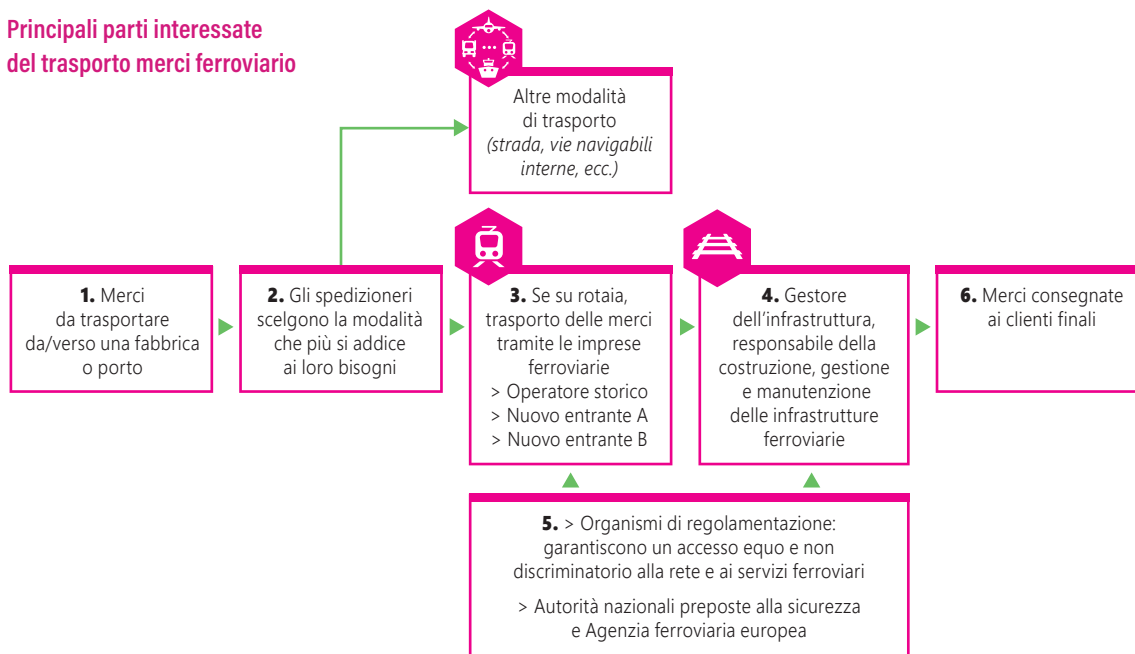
Principali parti interessate del trasporto merci ferroviario

Altre modalità di trasporto *(strada, vie navigabili interne, ecc.)*

**1.** Merci da trasportare da/verso una fabbrica o porto

**2.** Gli spedizioneri scelgono la modalità che più si addice ai loro bisogni

**3.** Se su rotaia, trasporto delle merci tramite le imprese ferroviarie
> Operatore storico
> Nuovo entrante A
> Nuovo entrante B

**4.** Gestore dell'infrastruttura, responsabile della costruzione, gestione e manutenzione delle infrastrutture ferroviarie

**6.** Merci consegnate ai clienti finali

**5.** > Organismi di regolamentazione: garantiscono un accesso equo e non discriminatorio alla rete e ai servizi ferroviari

> Autorità nazionali preposte alla sicurezza e Agenzia ferroviaria europea